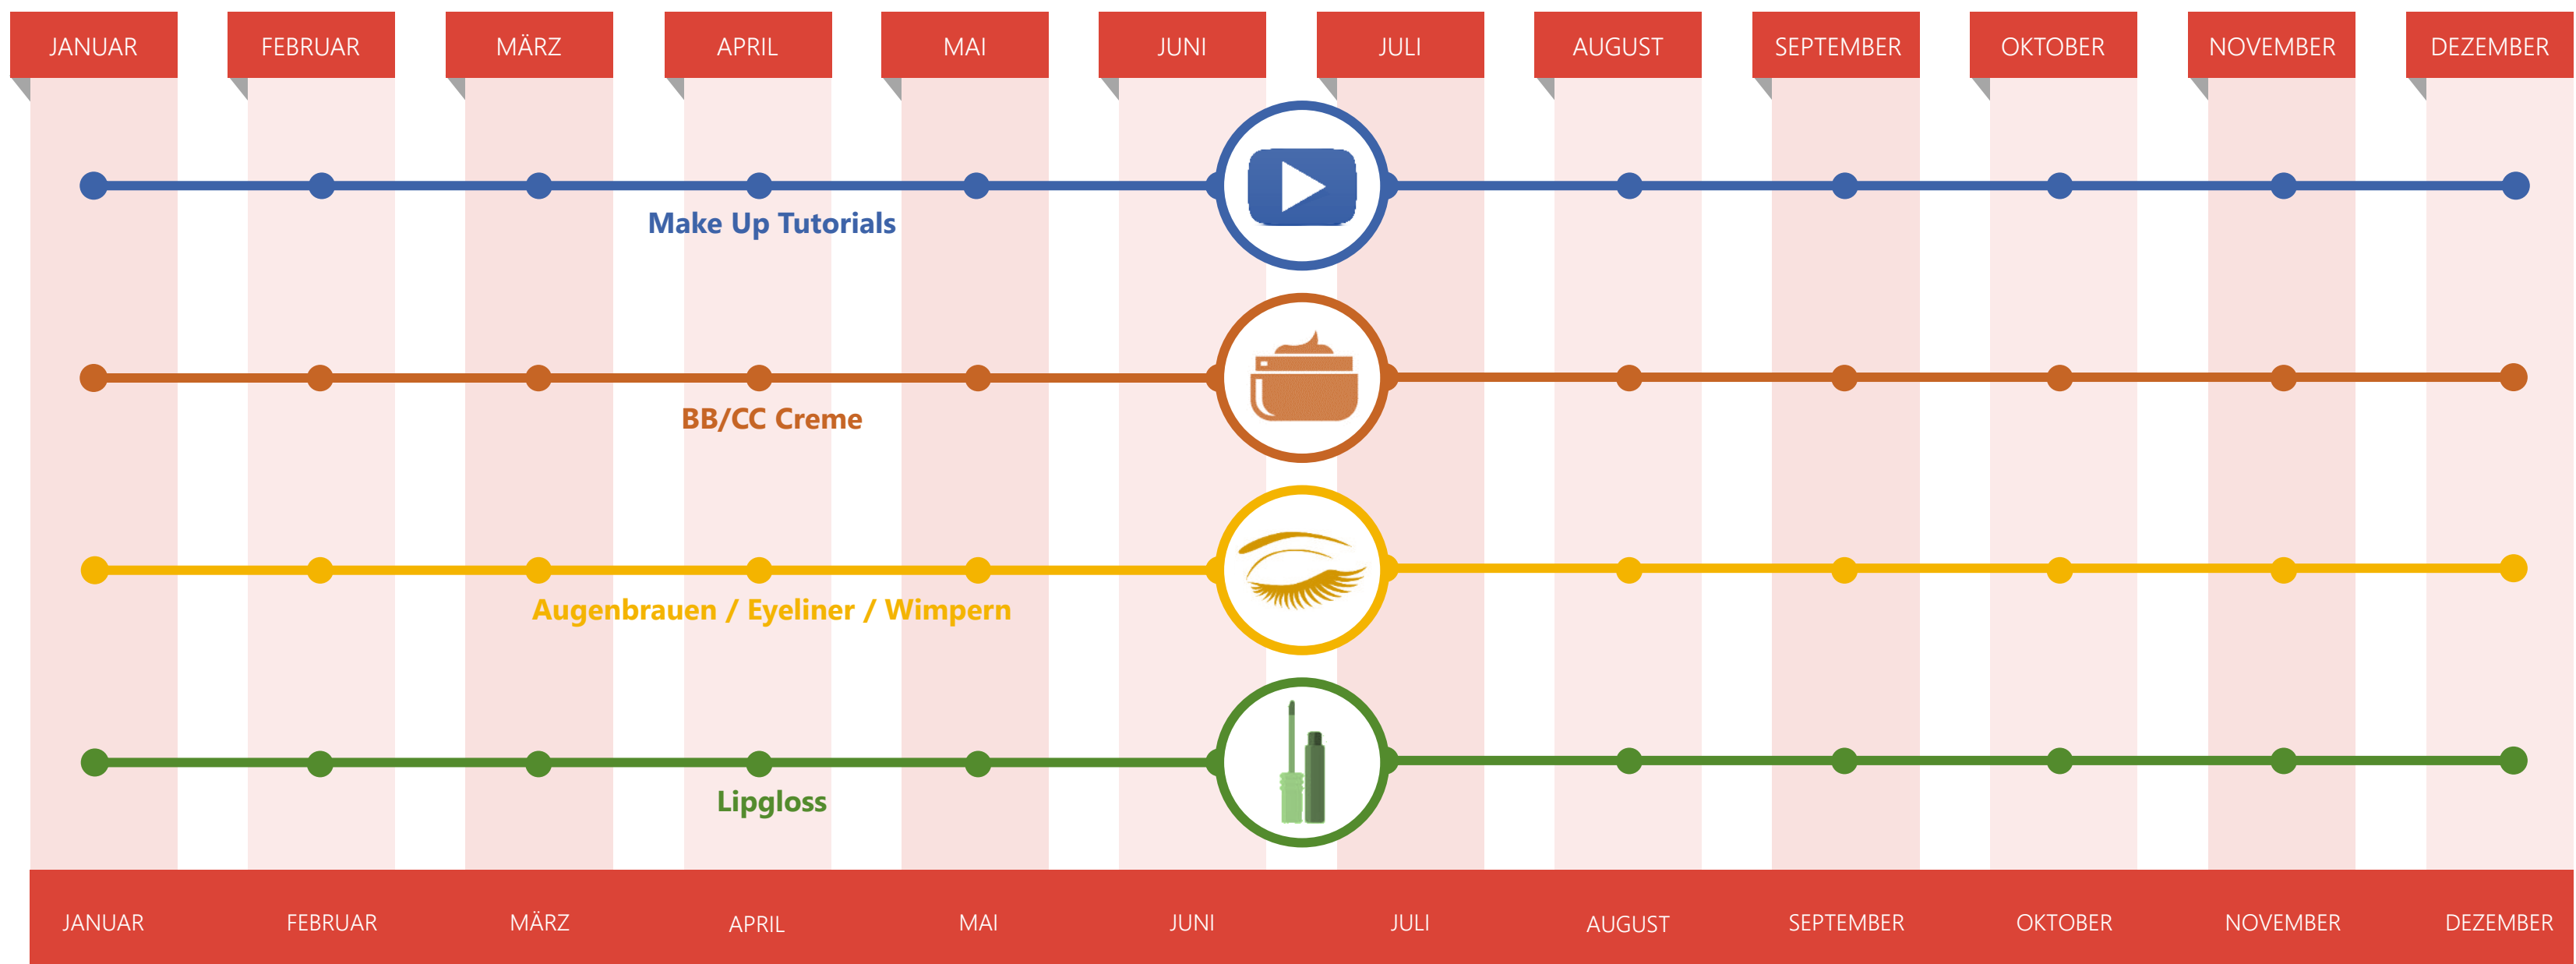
JANUAR FEBRUAR MÄRZ APRIL MAI JUNI JULI AUGUST SEPTEMBER OKTOBER NOVEMBER DEZEMBER

Make Up Tutorials

BB/CC Creme

Augenbrauen / Eyeliner / Wimpern

Lipgloss

JANUAR FEBRUAR MÄRZ APRIL MAI JUNI JULI AUGUST SEPTEMBER OKTOBER NOVEMBER DEZEMBER